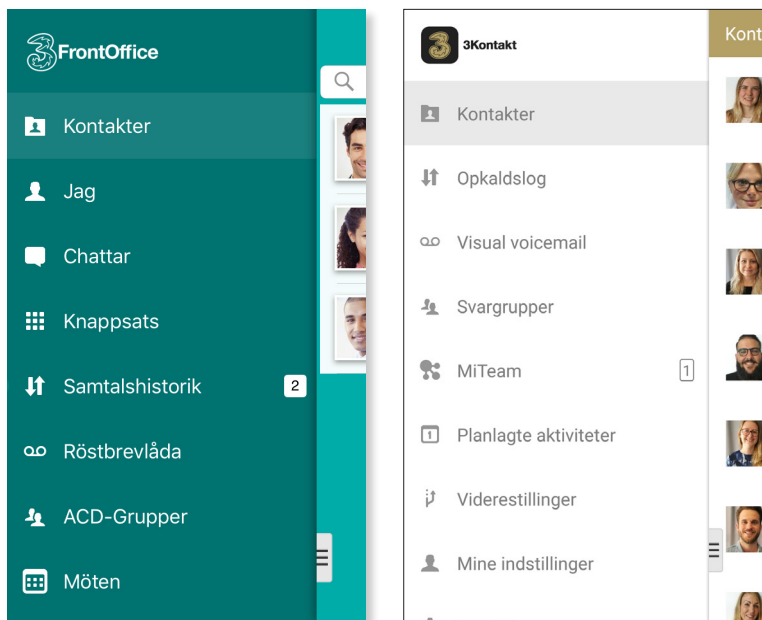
3FrontOffice

Kontakter

Jag

Chattar

Knappsats

Samtalshistorik 2

Röstbrevlåda

ACD-Grupper

Möten

3Kontakt

Kont

Kontakter

Opkaldslog

Visual voicemail

Svargrupper

MiTeam 1

Planlagte aktiviteter

Viderestillinger

Mine indstillinger